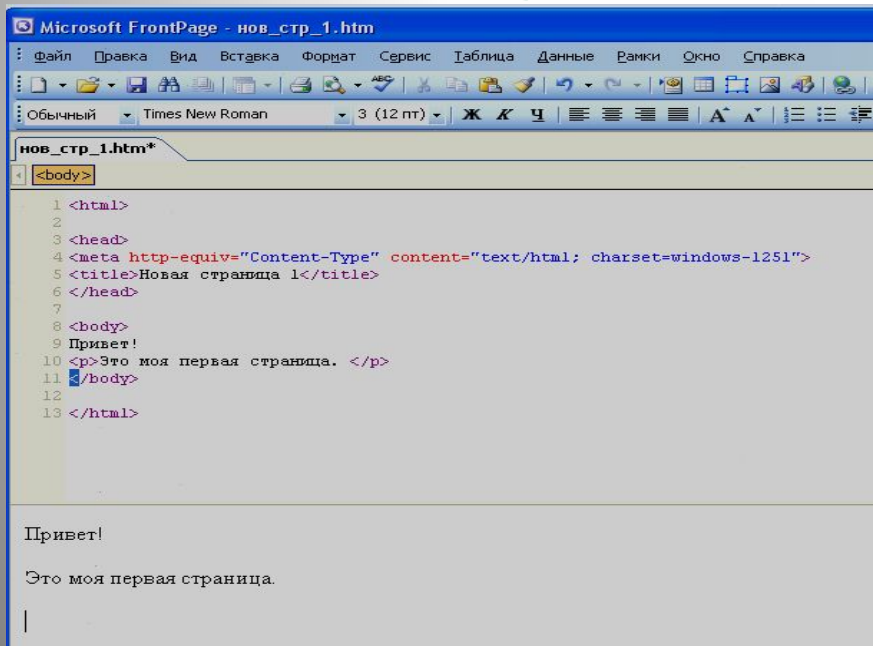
Microsoft FrontPage - нов_стр_1.htm

Файл Правка Вид Вставка Формат Сервис Таблица Данные Рамки Окно Справка

Обычный Times New Roman 3 (12 пт) Ж К Ч

нов_стр_1.htm*

<body>

1 <html>
2
3 <head>
4 <meta http-equiv="Content-Type" content="text/html; charset=windows-1251">
5 <title>Новая страница 1</title>
6 </head>
7
8 <body>
9 Привет!
10 <p>Это моя первая страница. </p>
11 </body>
12
13 </html>

Привет!

Это моя первая страница.